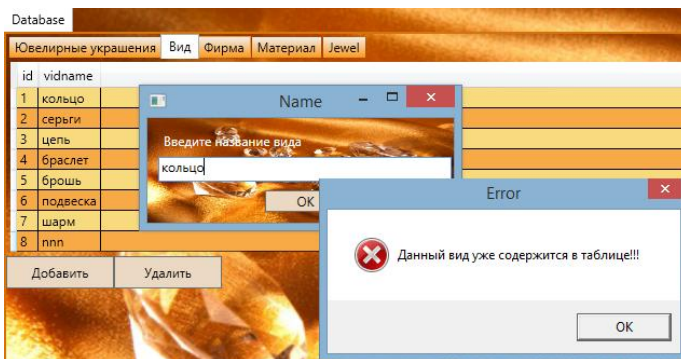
Database

Ювелирные украшения | Вид | Фирма | Материал | Jewel

| id | vidname |
|---|---|
| 1 | кольцо |
| 2 | серьги |
| 3 | цепь |
| 4 | браслет |
| 5 | брошь |
| 6 | подвеска |
| 7 | шарм |
| 8 | nnn |

Добавить | Удалить

Name

Введите название вида

кольцо

OK

Error

Данный вид уже содержится в таблице!!!

OK